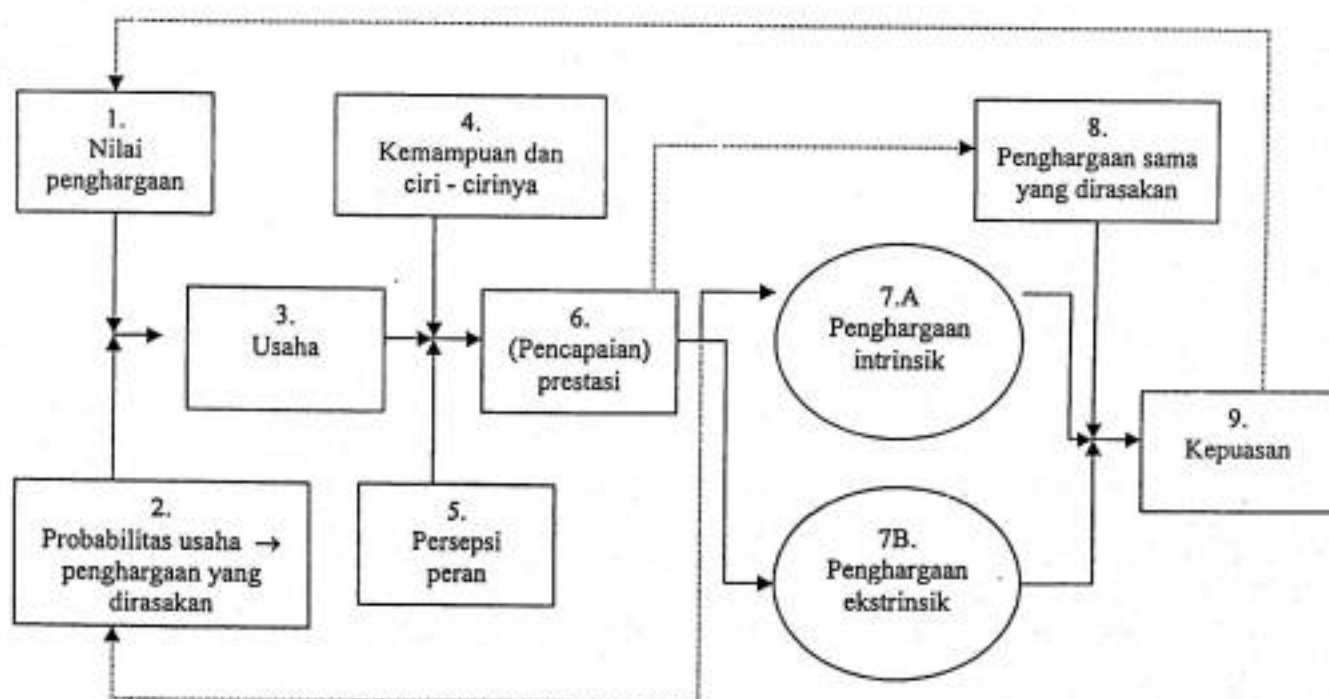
1.
Nilai
penghargaan

4.
Kemampuan dan
ciri - cirinya

8.
Penghargaan sama
yang dirasakan

3.
Usaha

6.
(Pencapaian)
prestasi

7.A
Penghargaan
intrinsik

9.
Kepuasan

2.
Probabilitas usaha →
penghargaan yang
dirasakan

5.
Persepsi
peran

7B.
Penghargaan
ekstrinsik